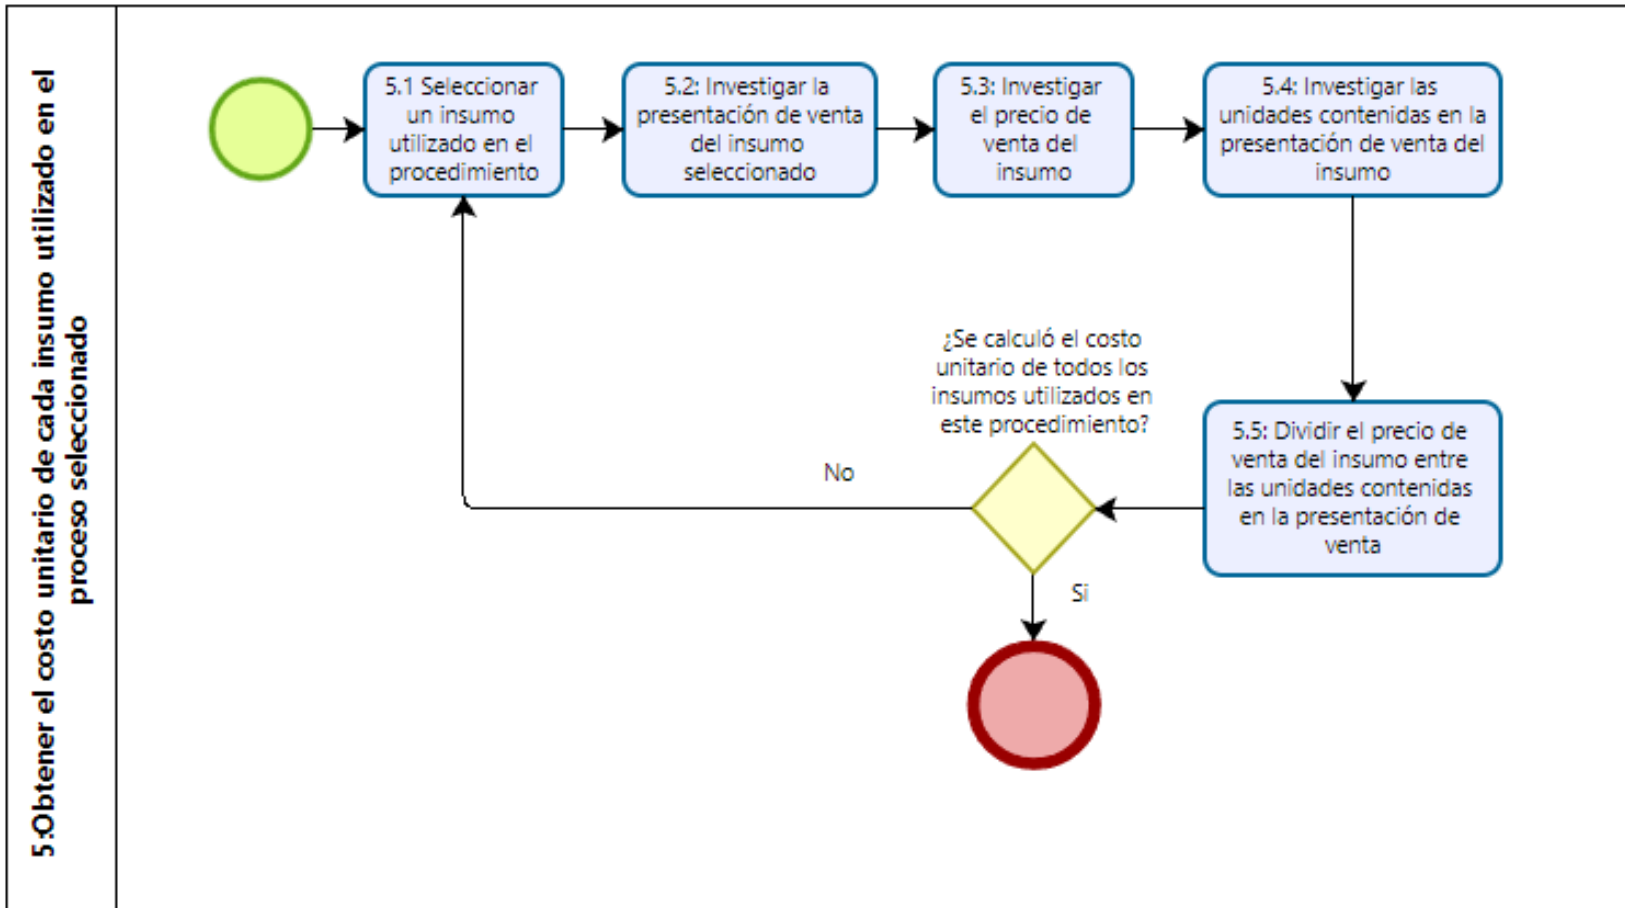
5.Obtener el costo unitario de cada insumo utilizado en el proceso seleccionado

5.1 Seleccionar un insumo utilizado en el procedimiento

5.2: Investigar la presentación de venta del insumo seleccionado

5.3: Investigar el precio de venta del insumo

5.4: Investigar las unidades contenidas en la presentación de venta del insumo

5.5: Dividir el precio de venta del insumo entre las unidades contenidas en la presentación de venta

¿Se calculó el costo unitario de todos los insumos utilizados en este procedimiento?

No

Si